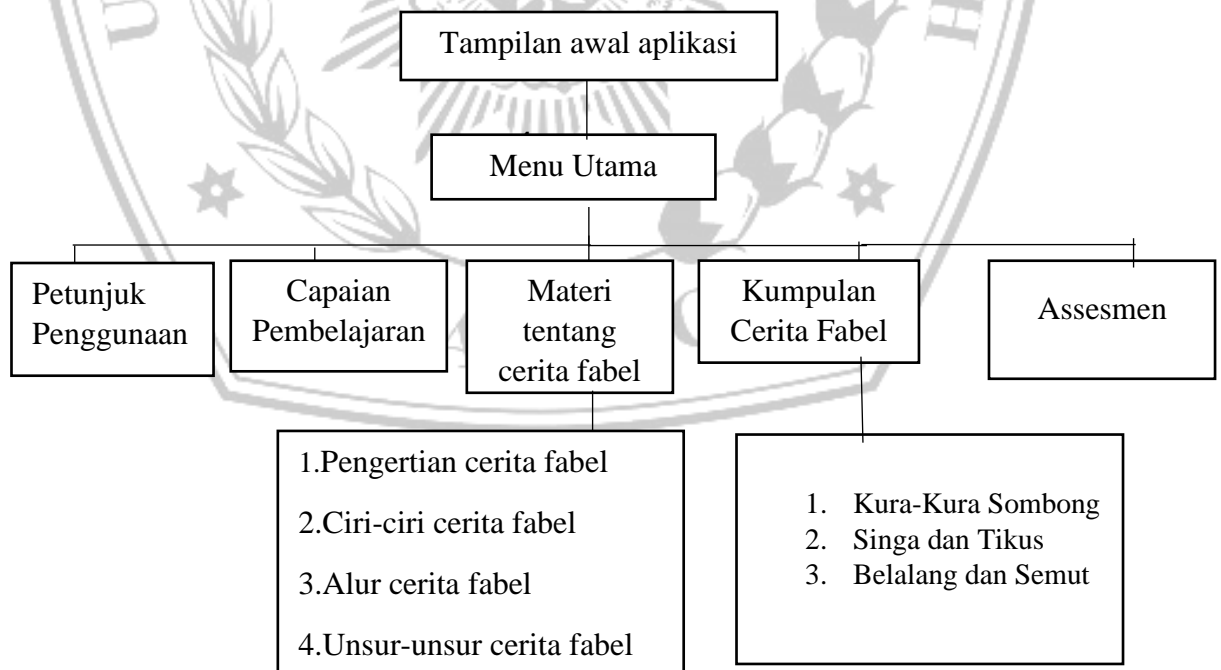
Tampilan awal aplikasi

Menu Utama

Petunjuk Penggunaan

Capaian Pembelajaran

Materi tentang cerita fabel

Kumpulan Cerita Fabel

Assesmen

1.Pengertian cerita fabel

2.Ciri-ciri cerita fabel

3.Alur cerita fabel

4.Unsur-unsur cerita fabel

1. Kura-Kura Sombong
2. Singa dan Tikus
3. Belalang dan Semut